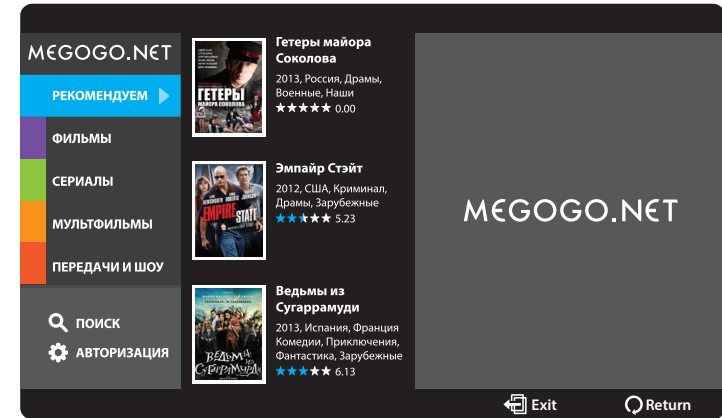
MEGOGO.NET

РЕКОМЕНДУЕМ

ФИЛЬМЫ

СЕРИАЛЫ

МУЛЬТФИЛЬМЫ

ПЕРЕДАЧИ И ШОУ

ПОИСК

АВТОРИЗАЦИЯ

ГЕТЕРЫ МАЙОРА СОКОЛОВА

Гетеры майора Соколова

2013, Россия, Драмы, Военные, Наши

★★★★★ 0.00

EMPIRE STATE

Эмпайр Стэйт

2012, США, Криминал, Драмы, Зарубежные

★★★★★ 5.23

Ведьмы из Сугаррамуди

Ведьмы из Сугаррамуди

2013, Испания, Франция Комедии, Приключения, Фантастика, Зарубежные

★★★★★ 6.13

MEGOGO.NET

Exit

Return